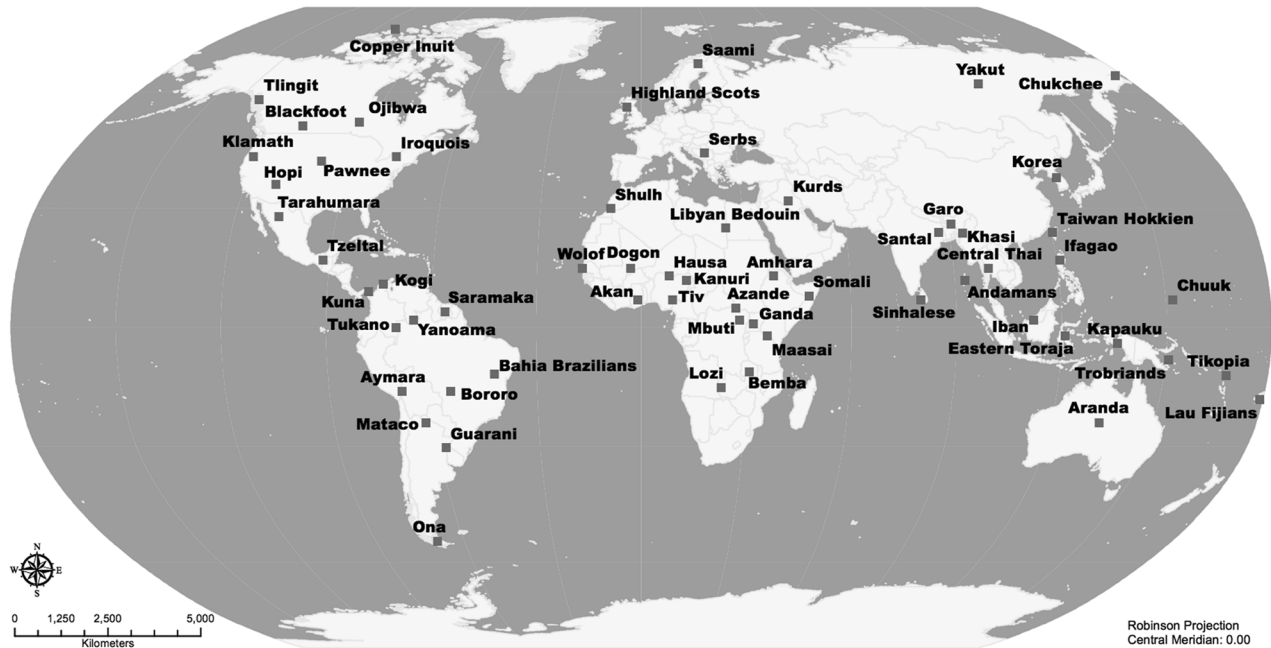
Copper Inuit
Saami
Tlingit
Blackfoot
Ojibwa
Highland Scots
Yakut
Chukchee
Klamath
Iroquois
Serbs
Hopi
Pawnee
Korea
Tarahumara
Kurds
Shulh
Libyan Bedouin
Garo
Taiwan Hokkien
Santal
Khasi
Tzeltal
Ifagao
Wolof
Dogon
Hausa
Amhara
Central Thai
Kogi
Kanuri
Somali
Kuna
Saramaka
Akan
Tiv
Azande
Andamans
Chuuk
Tukano
Yanoama
Mbuti
Ganda
Sinhalese
Iban
Kapauku
Maasai
Eastern Toraja
Bahia Brazilians
Tikopia
Aymara
Lozi
Bemba
Trobriands
Bororo
Mataco
Aranda
Lau Fijians
Guarani
Ona
N
W
E
S
0 1,250 2,500 5,000
Kilometers
Robinson Projection
Central Meridian: 0.00